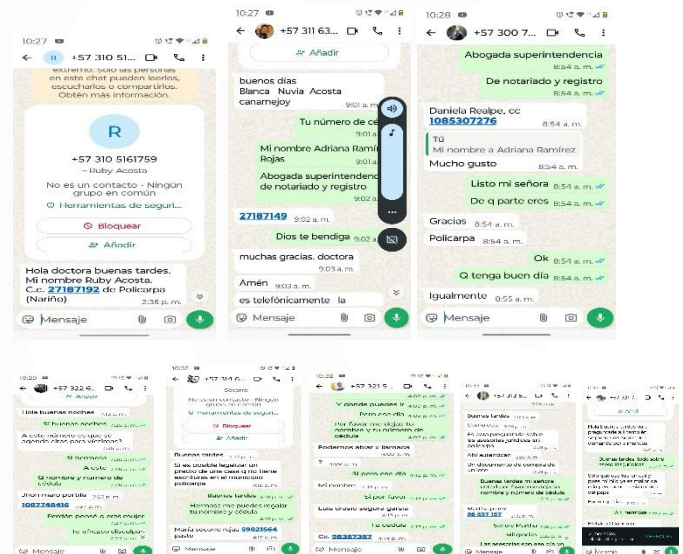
10:27

R

+57 310 51...

extremo. Solo las personas en este chat pueden leerlos, escucharlos o compartirlos. Obtén más información.

R

+57 310 5161759
~ Ruby Acosta

No es un contacto · Ningún grupo en común

Herramientas de seguri...

Bloquear

Añadir

Hola doctora buenas tardes. Mi nombre Ruby Acosta. C.c. 27187192 de Policarpa (Nariño) 2:38 p. m.

Mensaje

10:27

+57 311 63...

Añadir

buenos días Blanca Nuvia Acosta canamejoy 9:01 a. m.

Tu número de ce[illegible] 9:01 a.

Mi nombre Adriana Ramí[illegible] Rojas 9:01 a.

Abogada superintenden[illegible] de notariado y registro 9:02 a.

27187149 9:02 a. m.

Dios te bendiga 9:02 a.

muchas gracias. doctora 9:03 a. m.

Amén 9:03 a. m.

es telefónicamente la

Mensaje

10:28

+57 300 7...

Abogada superintendencia 8:54 a. m.

De notariado y registro 8:54 a. m.

Daniela Realpe. cc 1085307276 8:54 a. m.

Tú
Mi nombre a Adriana Ramírez

Mucho gusto 8:54 a. m.

Listo mi señora 8:54 a. m.

De q parte eres 8:54 a. m.

Gracias 8:54 a. m.

Policarpa 8:54 a. m.

Ok 8:54 a. m.

Q tenga buen día 8:54 a. m.

Igualmente 8:55 a. m.

Mensaje

10:29
+57 322 6...

Hola buenas noches

Si buenas noches

A este número es que se necesita datos para víctimas?

Si mamá

A este

Q nombre y número de cédula

Jhon mario portillo

1087748416

Perdón porque a esta mujer

Tu víctimas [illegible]

Mensaje

10:32
+57 314 6...

Sócrates

No es un contacto · Ningún grupo en común

Herramientas de seguri...

Añadir

Buenas tardes

Si es posible legalizar un predio de una casa q no tiene escrituras en el municipio policarpa

Buenas tardes

Hermosa me puedes regalar tu nombre y cédula

María socorro rojas 59821564 pasto

Mensaje

10:32
+57 321 5...

Y donde puedes ir

Pero eso día

Por favor me dejas tu nombre y tu número de cédula

Podemos abrir y llamada

Si pero ese día

Mi nombre

Si por favor

Luis oviedo segura gamba

Tu cédula

Cc. 98387387

Mensaje

+57 313 8...

Buenas tardes

Carvajal

Es que necesito saber si las personas que no tienen escritura

Ahí entendían

Un documento de compraventa

Buenas tardes mi señora

Me regala por favor su nombre y número de cédula

Martha patiño
36 557 187

Señora Martha

Las personas con esa cosa un

Mensaje

+57 ...

Hola buenas tardes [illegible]

Buenas tardes todo sobre buenas tardes

Mensaje